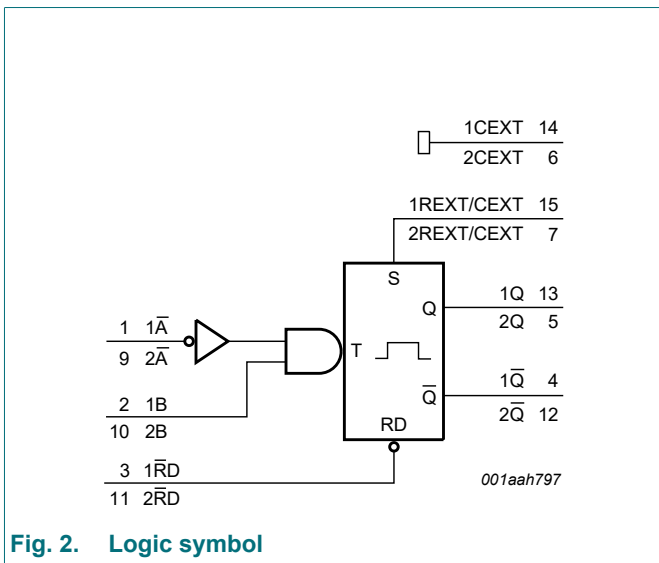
1CEXT 14
2CEXT 6

1REXT/CEXT 15
2REXT/CEXT 7

S

1Q 13
2Q 5

Q

1 $1\overline{A}$
9 $2\overline{A}$

T

$\overline{Q}$

$1\overline{Q}$ 4
$2\overline{Q}$ 12

2 1B
10 2B

RD

3 $1\overline{RD}$
11 $2\overline{RD}$

001aah797

Fig. 2. Logic symbol